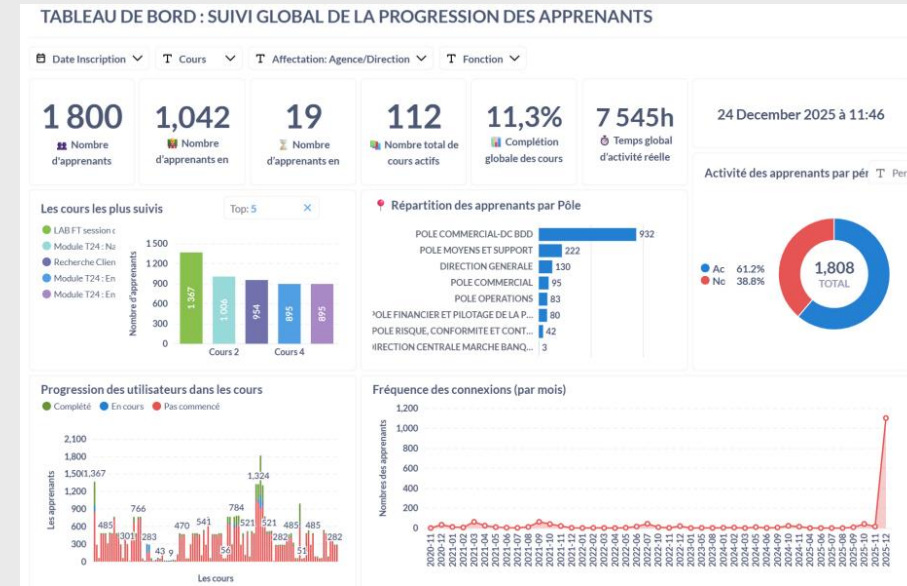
TABLEAU DE BORD : SUIVI GLOBAL DE LA PROGRESSION DES APPRENANTS

Date Inscription | Cours | Affectation: Agence/Direction | Fonction

1 800
Nombre d'apprenants

1,042
Nombre d'apprenants en

19
Nombre d'apprenants en

112
Nombre total de cours actifs

11,3%
Complétion globale des cours

7 545h
Temps global d'activité réelle

24 December 2025 à 11:46

Les cours les plus suivis
Top: 5

LAB FT session
Module T24 : Na
Recherche Clien
Module T24 : En
Module T24 : En

Nombre d'apprenants
1 500
1 200
900
600
300
0
1 367
1 006
954
895
895
Cours 2
Cours 4

Répartition des apprenants par Pôle

| | |
|---|---|
| POLE COMMERCIAL-DC BDD | 932 |
| POLE MOYENS ET SUPPORT | 222 |
| DIRECTION GENERALE | 130 |
| POLE COMMERCIAL | 95 |
| POLE OPERATIONS | 83 |
| POLE FINANCIER ET PILOTAGE DE LA P... | 80 |
| POLE RISQUE, CONFORMITE ET CONT... | 42 |
| DIRECTION CENTRALE MARCHE BANQ... | 3 |

Activité des apprenants par pér
Per
Ac 61.2%
Nc 38.8%
1,808
TOTAL

Progression des utilisateurs dans les cours
Complété En cours Pas commencé
Les apprenants
2,100
1,800
1,500
1,200
900
600
300
0
1,367
766
485
301
283
43
9
470
541
784
56
1,324
521
521
485
485
51
282
Les cours

Fréquence des connexions (par mois)
Nombres des apprenants
1,200
1,000
800
600
400
200
0
2020-11
2021-01
2021-02
2021-03
2021-04
2021-05
2021-06
2021-07
2021-08
2021-09
2021-10
2021-11
2021-12
2022-01
2022-02
2022-03
2022-04
2022-05
2022-06
2022-07
2022-08
2022-09
2022-10
2022-11
2022-12
2023-01
2023-02
2024-01
2024-02
2024-03
2024-04
2024-05
2024-09
2024-10
2024-11
2024-12
2025-04
2025-09
2025-10
2025-11
2025-12